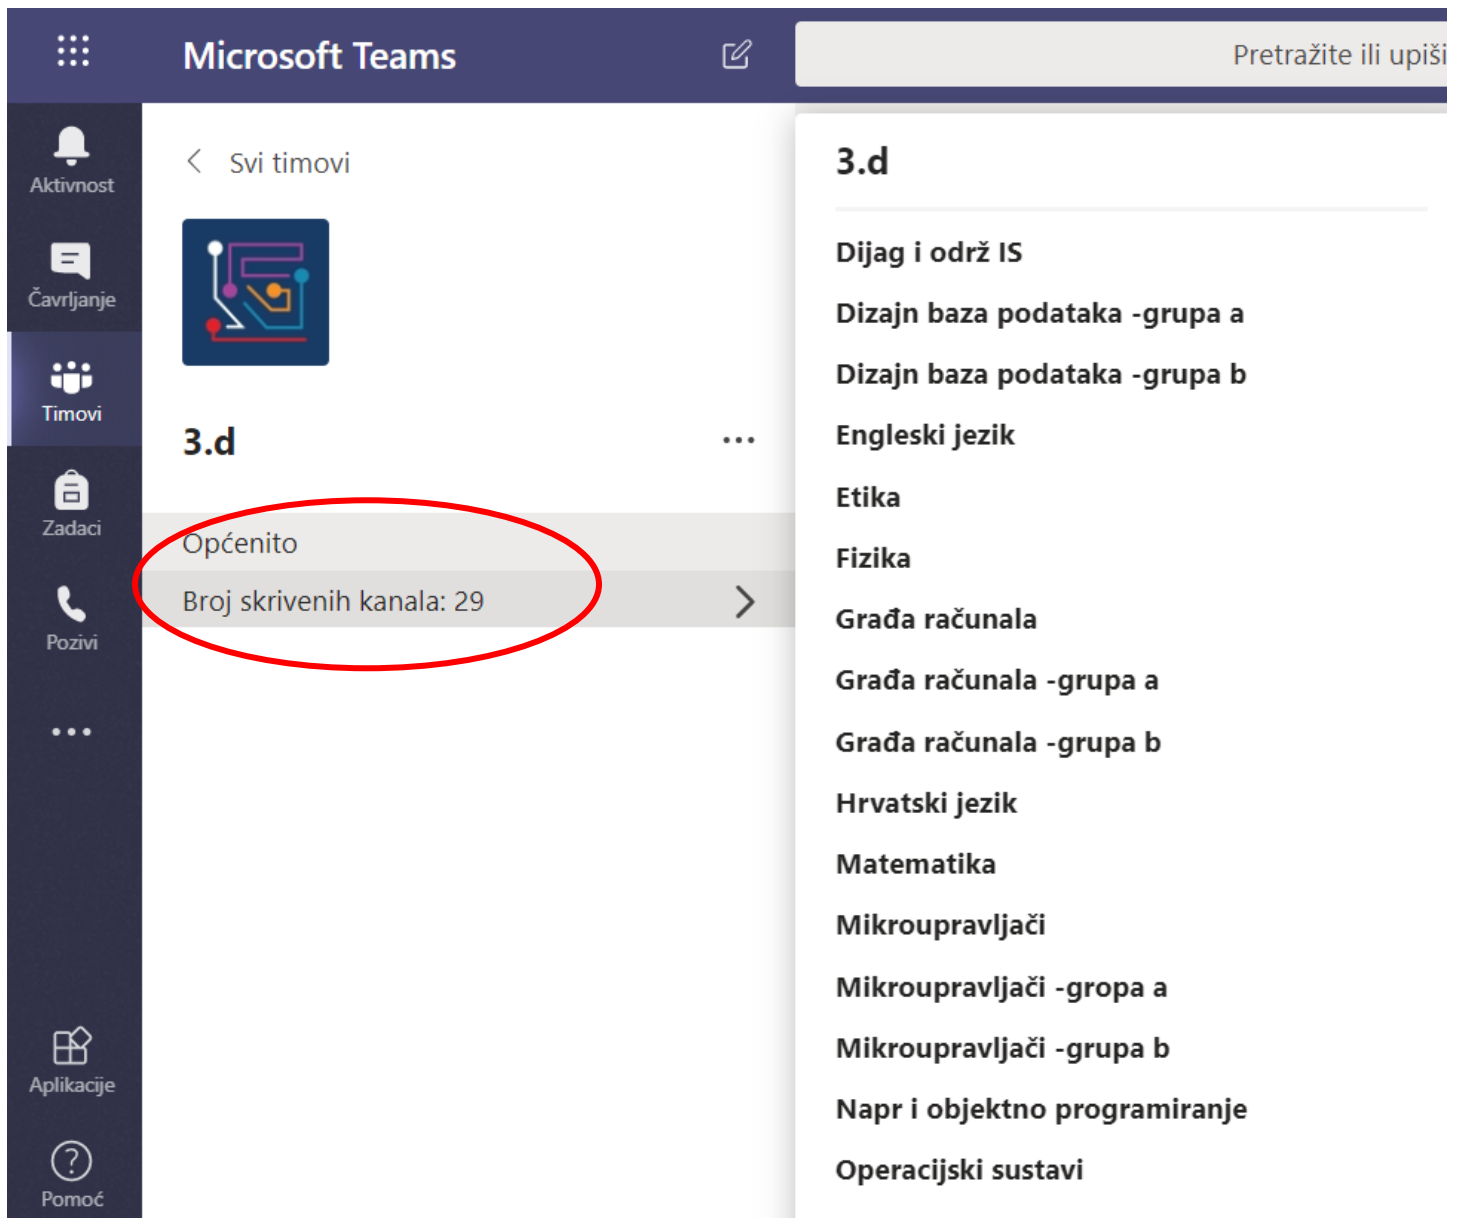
Microsoft Teams

Pretražite ili upiši

Aktivnost

Čavrljanje

Timovi

Zadaci

Pozivi

...

Aplikacije

Pomoć

Svi timovi

3.d

...

Općenito

Broj skrivenih kanala: 29

3.d

Dijag i održ IS

Dizajn baza podataka -grupa a

Dizajn baza podataka -grupa b

Engleski jezik

Etika

Fizika

Građa računala

Građa računala -grupa a

Građa računala -grupa b

Hrvatski jezik

Matematika

Mikroupravljači

Mikroupravljači -gropa a

Mikroupravljači -grupa b

Napr i objektno programiranje

Operacijski sustavi